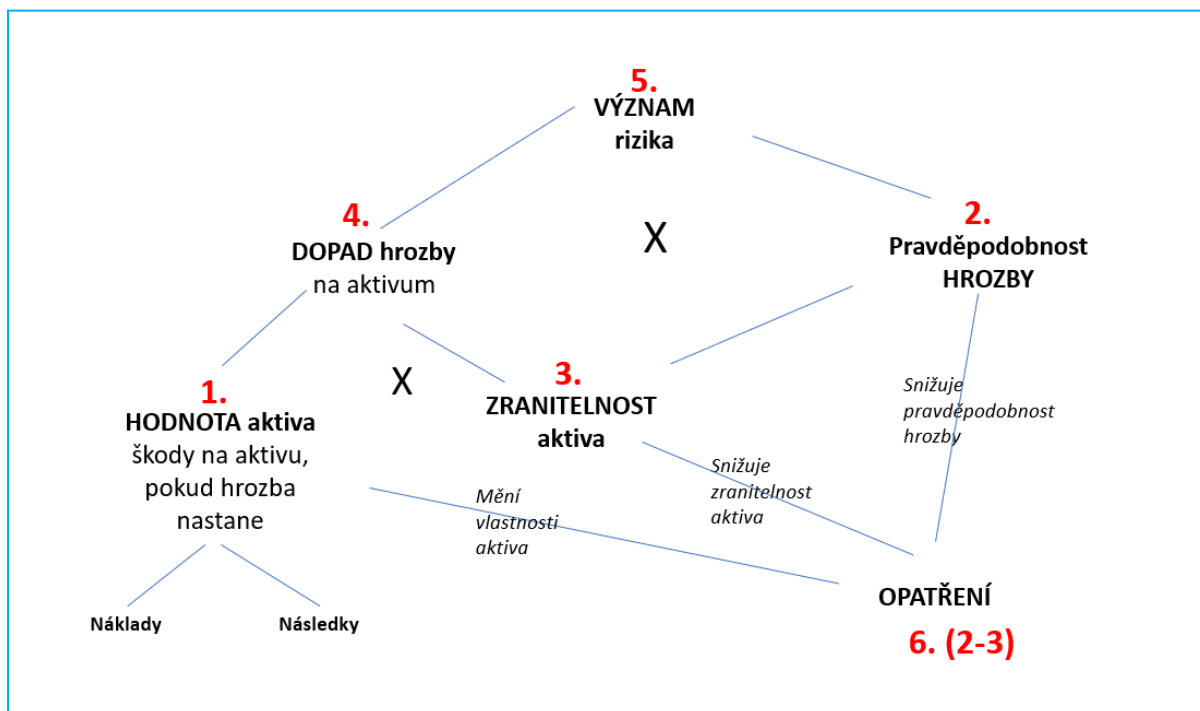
5.
VÝZNAM
rizika

4.
DOPAD hrozby
na aktivum

X

2.
Pravděpodobnost
HROZBY

X

1.
HODNOTA aktiva
škody na aktivu, pokud hrozba nastane

3.
ZRANITELNOST
aktiva

Snižuje pravděpodobnost hrozby

Snižuje zranitelnost aktiva

Mění vlastnosti aktiva

Náklady

Následky

OPATŘENÍ
6. (2-3)